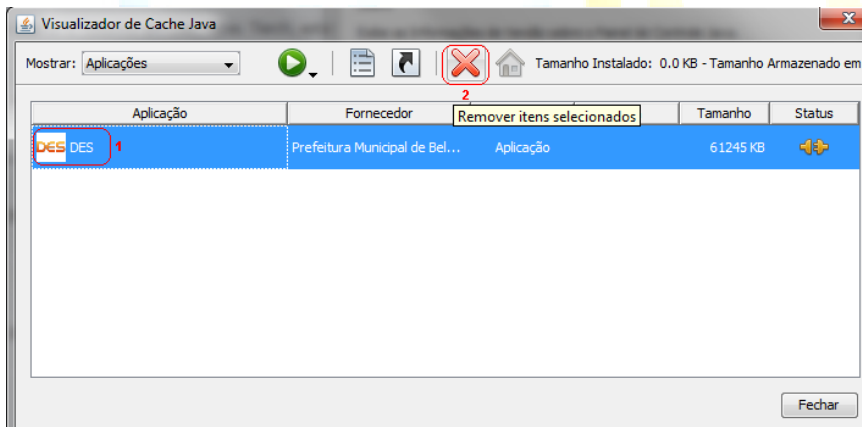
Visualizador de Cache Java

Mostrar: Aplicações

Tamanho Instalado: 0.0 KB - Tamanho Armazenado em

2

Remover itens selecionados

| Aplicação | Fornecedor | | Tamanho | Status |
|---|---|---|---|---|
| DES DES 1 | Prefeitura Municipal de Bel... | Aplicação | 61245 KB | |

Fechar